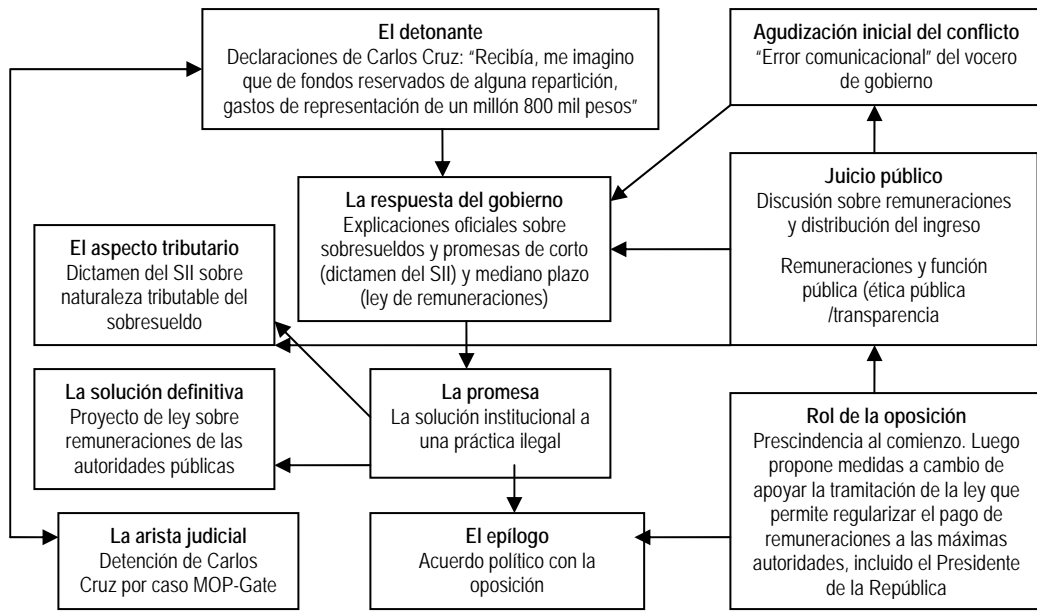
**El detonante**
Declaraciones de Carlos Cruz: "Recibía, me imagino que de fondos reservados de alguna repartición, gastos de representación de un millón 800 mil pesos"

**Agudización inicial del conflicto**
"Error comunicacional" del vocero de gobierno

**La respuesta del gobierno**
Explicaciones oficiales sobre sobresueldos y promesas de corto (dictamen del SII) y mediano plazo (ley de remuneraciones)

**Juicio público**
Discusión sobre remuneraciones y distribución del ingreso

Remuneraciones y función pública (ética pública /transparencia

**El aspecto tributario**
Dictamen del SII sobre naturaleza tributable del sobresueldo

**La solución definitiva**
Proyecto de ley sobre remuneraciones de las autoridades públicas

**La promesa**
La solución institucional a una práctica ilegal

**Rol de la oposición**
Prescindencia al comienzo. Luego propone medidas a cambio de apoyar la tramitación de la ley que permite regularizar el pago de remuneraciones a las máximas autoridades, incluido el Presidente de la República

**La arista judicial**
Detención de Carlos Cruz por caso MOP-Gate

**El epílogo**
Acuerdo político con la oposición